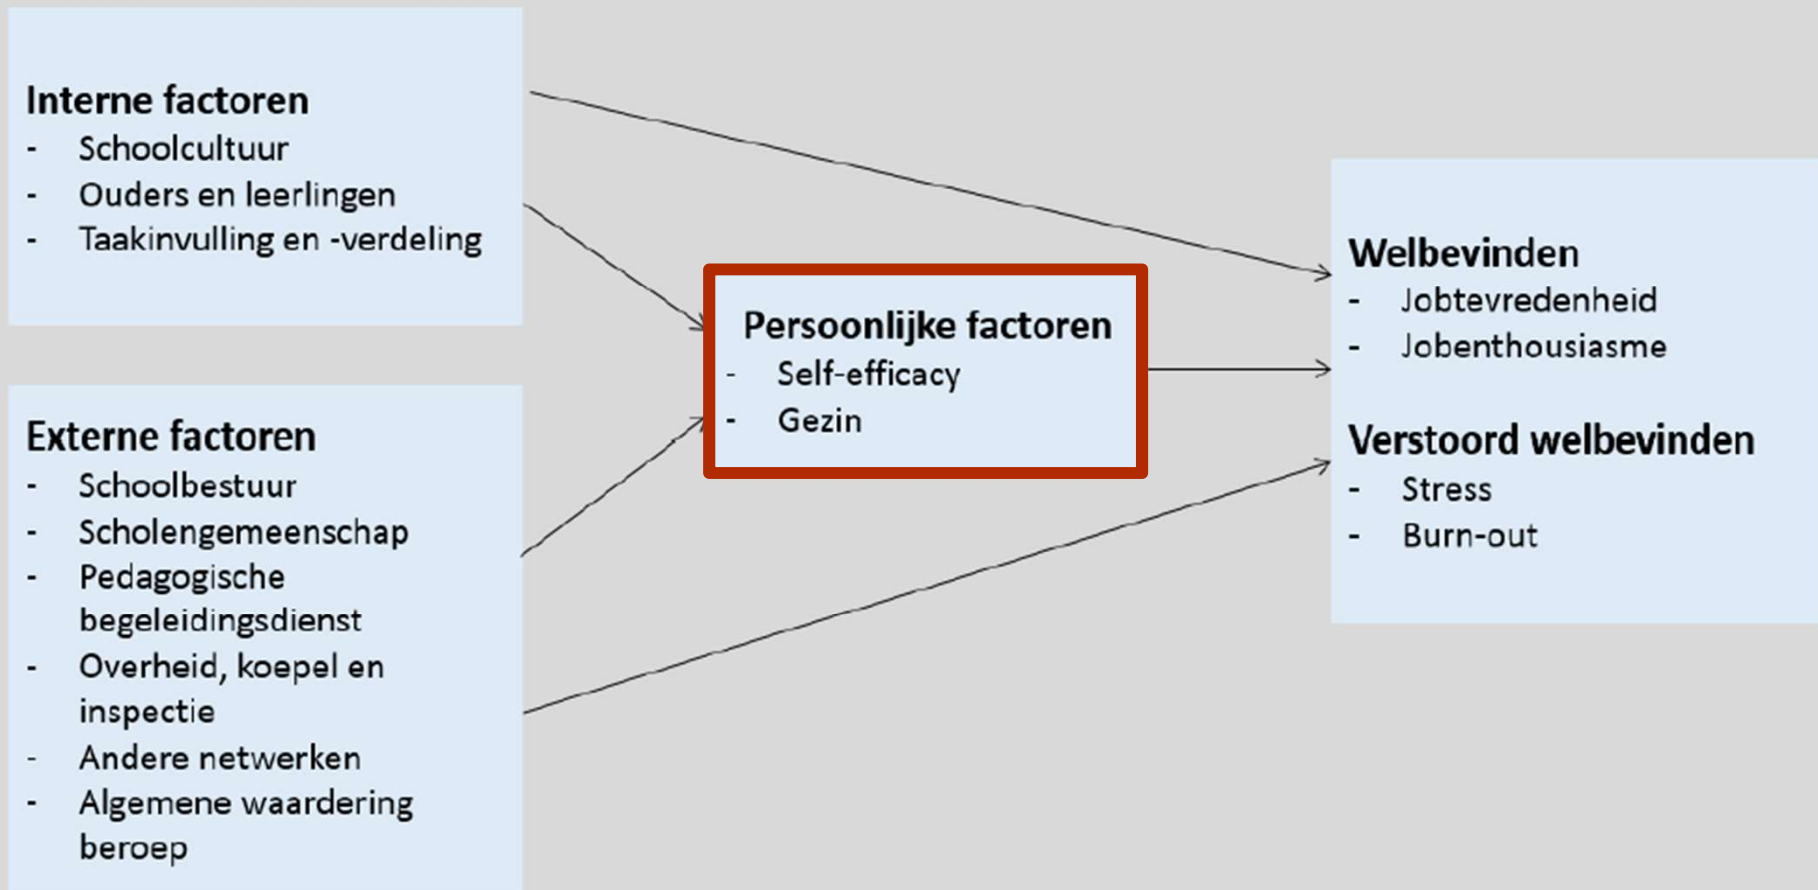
**Interne factoren**
- Schoolcultuur
- Ouders en leerlingen
- Taakinvulling en -verdeling

**Externe factoren**
- Schoolbestuur
- Scholengemeenschap
- Pedagogische begeleidingsdienst
- Overheid, koepel en inspectie
- Andere netwerken
- Algemene waardering beroep

**Persoonlijke factoren**
- Self-efficacy
- Gezin

**Welbevinden**
- Jobtevredenheid
- Jobenthousiasme

**Verstoord welbevinden**
- Stress
- Burn-out